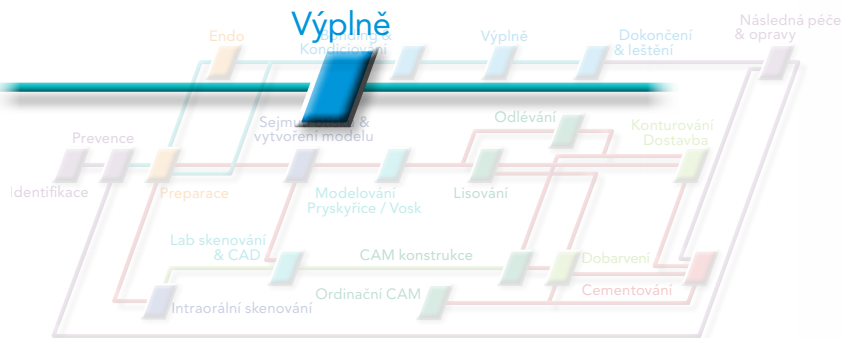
Výplně

Endo

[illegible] & Kondicionování

Výplně

Dokončení & leštění

Následná péče & opravy

Prevence

Identifikace

Preparace

Sejmu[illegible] & vytvoření modelu

Odlévání

Konturování Dostavba

Modelování Pryskyřice / Vosk

Lisování

Lab skenování & CAD

CAM konstrukce

Dobarvení

Cementování

Ordinační CAM

Intraorální skenování